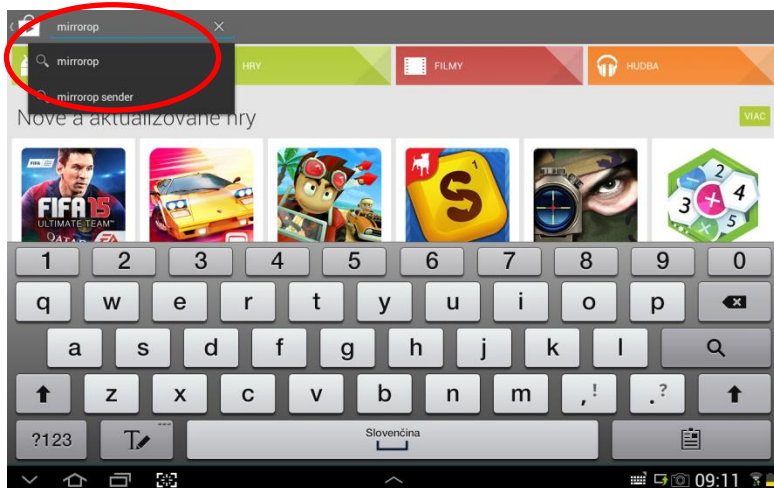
mirrorop
mirrorop
mirrorop sender
HRY
FILMY
HUDBA
Nové a aktualizované hry
VIAC
FIFA 15
ULTIMATE TEAM
1 2 3 4 5 6 7 8 9 0
q w e r t y u i o p
a s d f g h j k l
z x c v b n m ,! .?
?123
Slovenčina
09:11